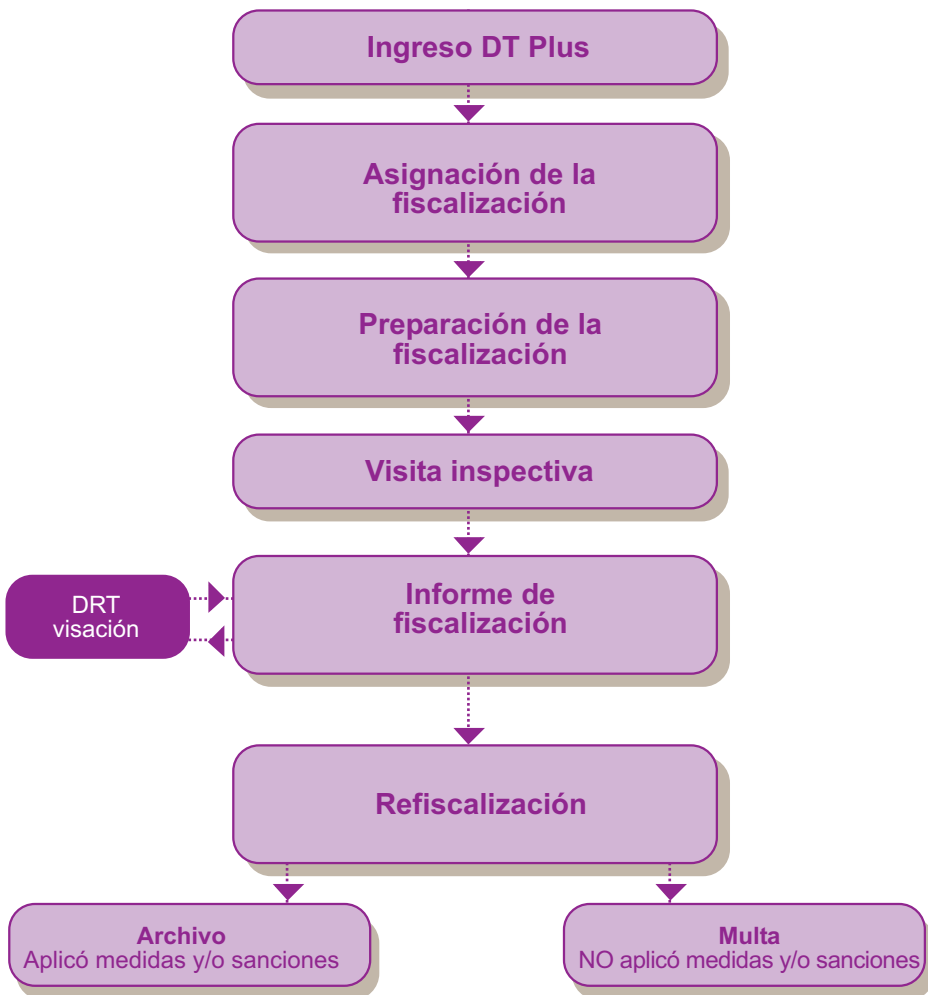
Ingreso DT Plus

Asignación de la fiscalización

Preparación de la fiscalización

Visita inspectiva

DRT visación

Informe de fiscalización

Refiscalización

Archivo
Aplicó medidas y/o sanciones

Multa
NO aplicó medidas y/o sanciones